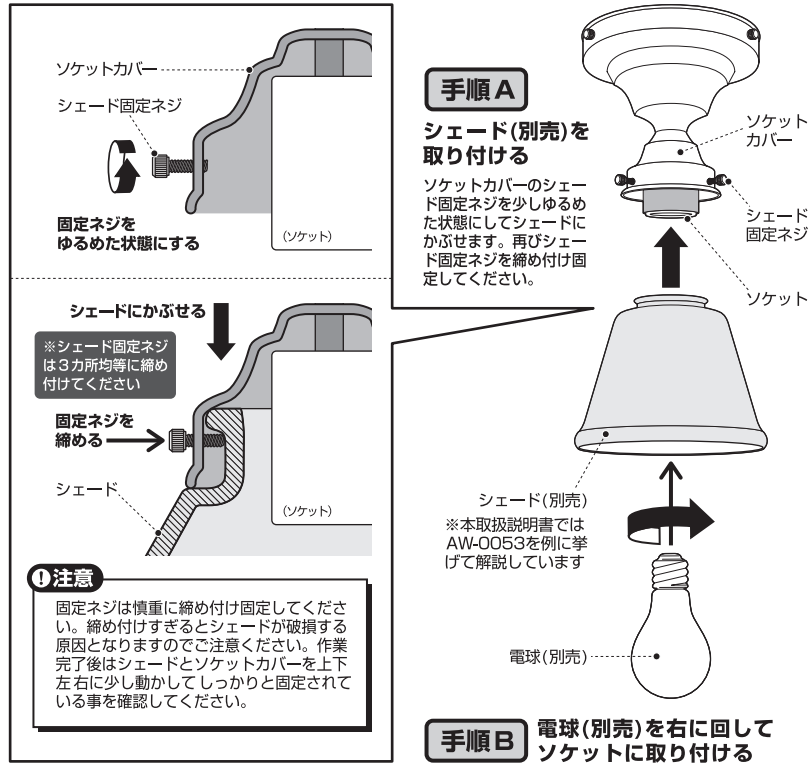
ソケットカバー

シェード固定ネジ

固定ネジを
ゆるめた状態にする

(ソケット)

シェードにかぶせる

※シェード固定ネジは3カ所均等に締め付けてください

固定ネジを
締める

シェード

(ソケット)

注意

固定ネジは慎重に締め付け固定してください。締め付けすぎるとシェードが破損する原因となりますのでご注意ください。作業完了後はシェードとソケットカバーを上下左右に少し動かしてしっかりと固定されている事を確認してください。

手順A

シェード(別売)を
取り付ける

ソケットカバーのシェード固定ネジを少しゆるめた状態にしてシェードにかぶせます。再びシェード固定ネジを締め付け固定してください。

ソケットカバー

シェード固定ネジ

ソケット

シェード(別売)
※本取扱説明書ではAW-0053を例に挙げて解説しています

電球(別売)

手順B 電球(別売)を右に回して
ソケットに取り付ける